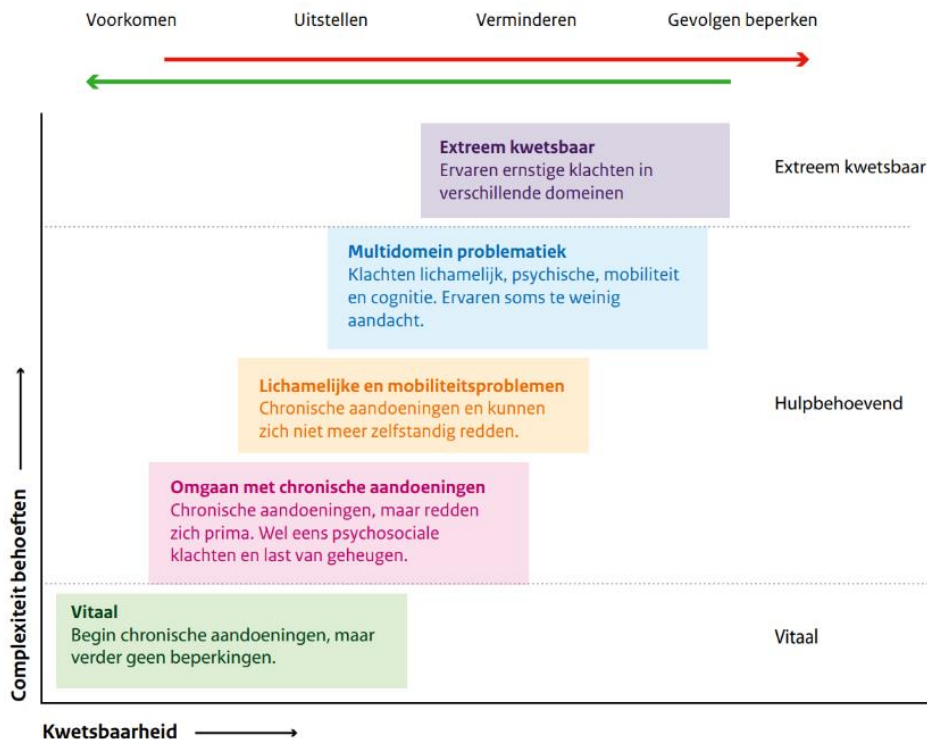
Voorkomen Uitstellen Verminderen Gevolgen beperken

**Extreem kwetsbaar**
Ervaren ernstige klachten in verschillende domeinen

Extreem kwetsbaar

**Multidomein problematiek**
Klachten lichamelijk, psychische, mobiliteit en cognitie. Ervaren soms te weinig aandacht.

**Lichamelijke en mobiliteitsproblemen**
Chronische aandoeningen en kunnen zich niet meer zelfstandig redden.

Hulpbehoevend

**Omgaan met chronische aandoeningen**
Chronische aandoeningen, maar redden zich prima. Wel eens psychosociale klachten en last van geheugen.

**Vitaal**
Begin chronische aandoeningen, maar verder geen beperkingen.

Vitaal

Complexiteit behoeften

Kwetsbaarheid